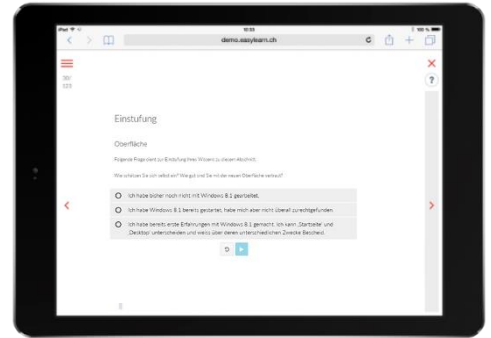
iPad
10:55
100 %
demo.easylearn.ch

Einstufung

Oberfläche

Folgende Frage dient zur Einstufung Ihres Wissens zu diesem Abschnitt.

Wie schätzen Sie sich selbst ein? Wie gut sind Sie mit der neuen Oberfläche vertraut?

Ich habe bisher noch nicht mit Windows 8.1 gearbeitet.

Ich habe Windows 8.1 bereits gestartet, habe mich aber nicht überall zurechtgefunden.

Ich habe bereits erste Erfahrungen mit Windows 8.1 gemacht. Ich kann 'Startseite' und 'Desktop' unterscheiden und weiss über deren unterschiedlichen Zwecke Bescheid.